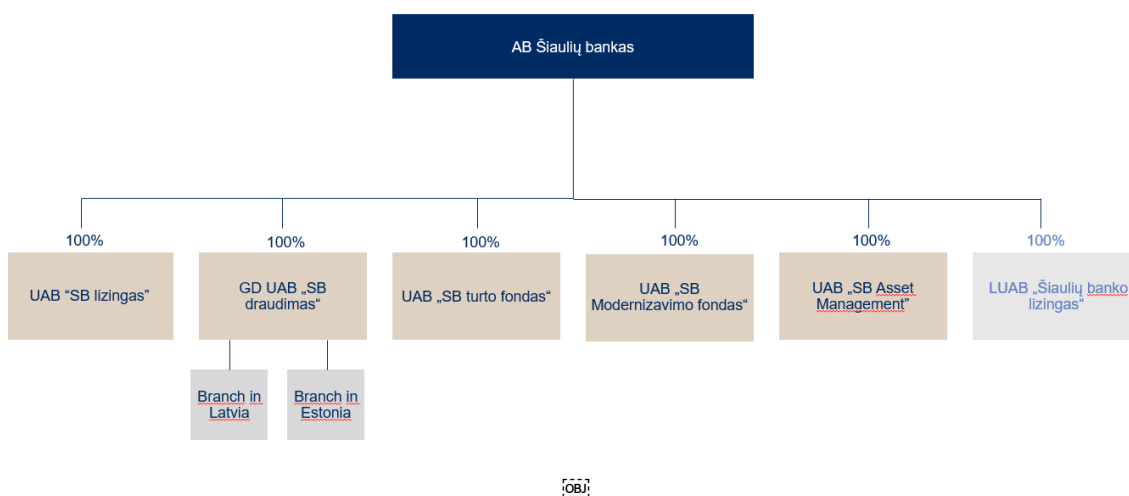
AB Šiaulių bankas

100%

UAB “SB lizingas”

100%

GD UAB „SB draudimas“

Branch in Latvia

Branch in Estonia

100%

UAB „SB turto fondas“

100%

UAB „SB Modernizavimo fondas“

100%

UAB „SB Asset Management”

100%

LUAB „Šiaulių banko lizingas“

OBJ